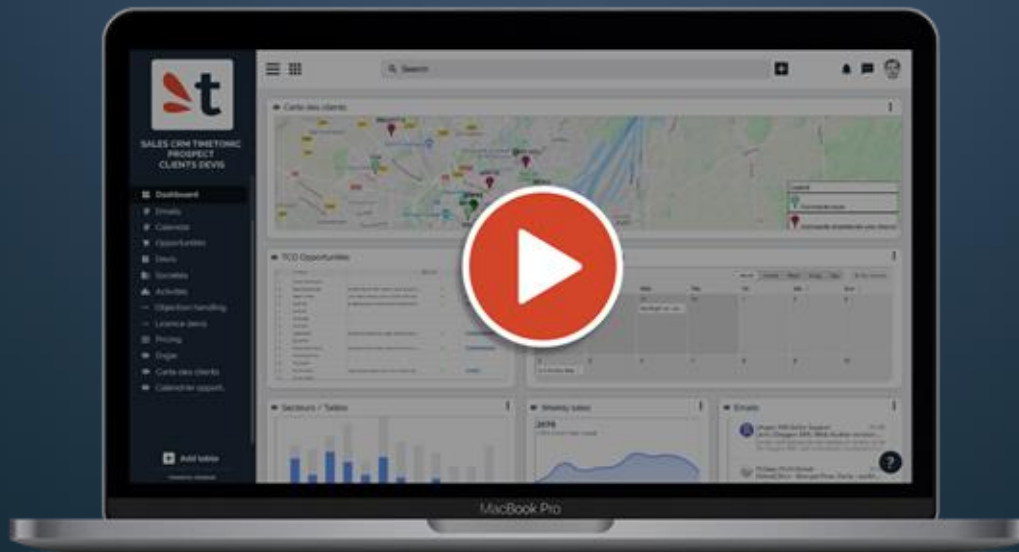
t

SALES CRM TIMETONIC PROSPECT CLIENTS DEVIS

Dashboard
Emails
Calendar
Opportunities
Devis
Sociétés
Activities
Objection handling
Licence devis
Pricing
Orgas
Carte des clients
Calendrier opport.

Add table

Search

Carte des clients

TCO Opportunities

Secteurs / Tables

Weekly sales

2678

Emails

?

MacBook Pro